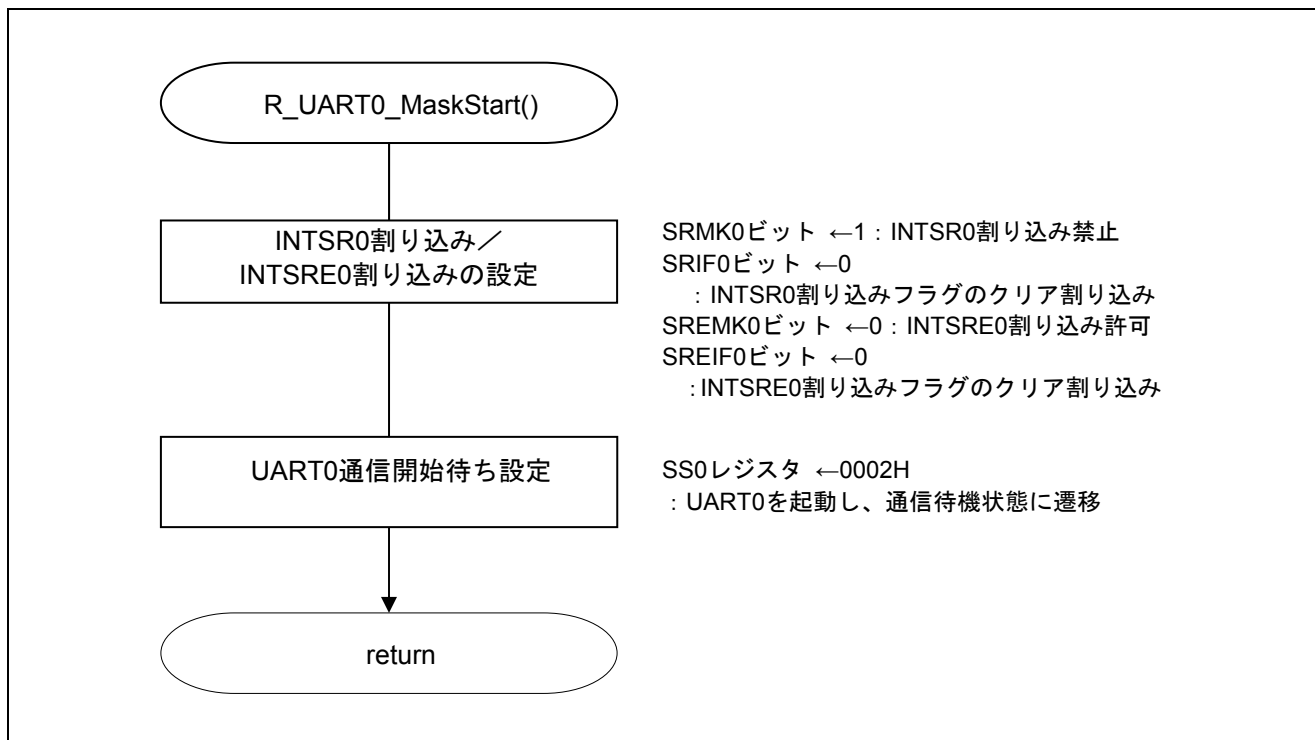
R_UART0_MaskStart()

INTSR0割り込み／INTSRE0割り込みの設定

SRMK0ビット ←1：INTSR0割り込み禁止
SRIF0ビット ←0
：INTSR0割り込みフラグのクリア割り込み
SREMK0ビット ←0：INTSRE0割り込み許可
SREIF0ビット ←0
：INTSRE0割り込みフラグのクリア割り込み

UART0通信開始待ち設定

SS0レジスタ ←0002H
：UART0を起動し、通信待機状態に遷移

return